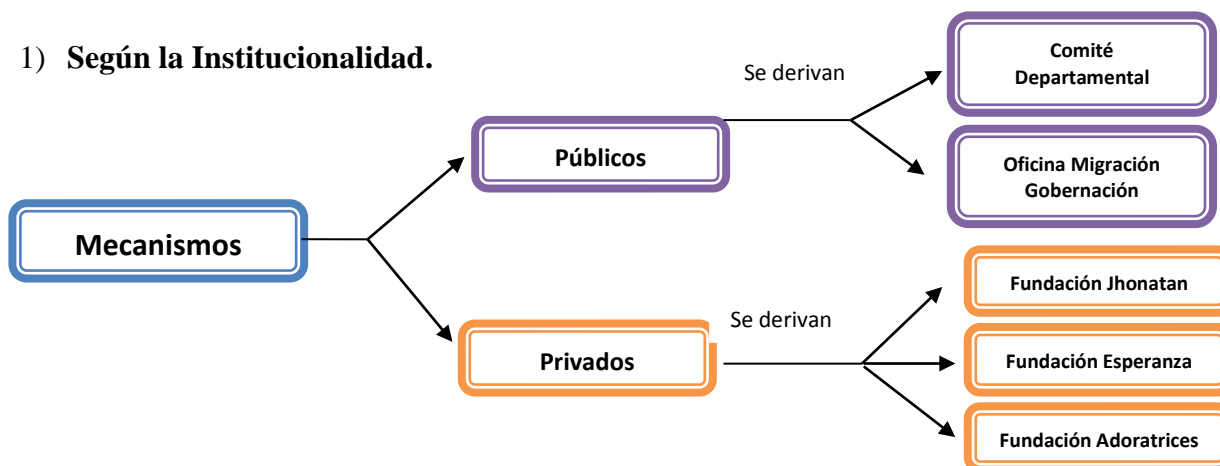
1) **Según la Institucionalidad.**

Mecanismos

Públicos

Se derivan

Comité Departamental

Oficina Migración Gobernación

Privados

Se derivan

Fundación Jhonatan

Fundación Esperanza

Fundación Adoratrices